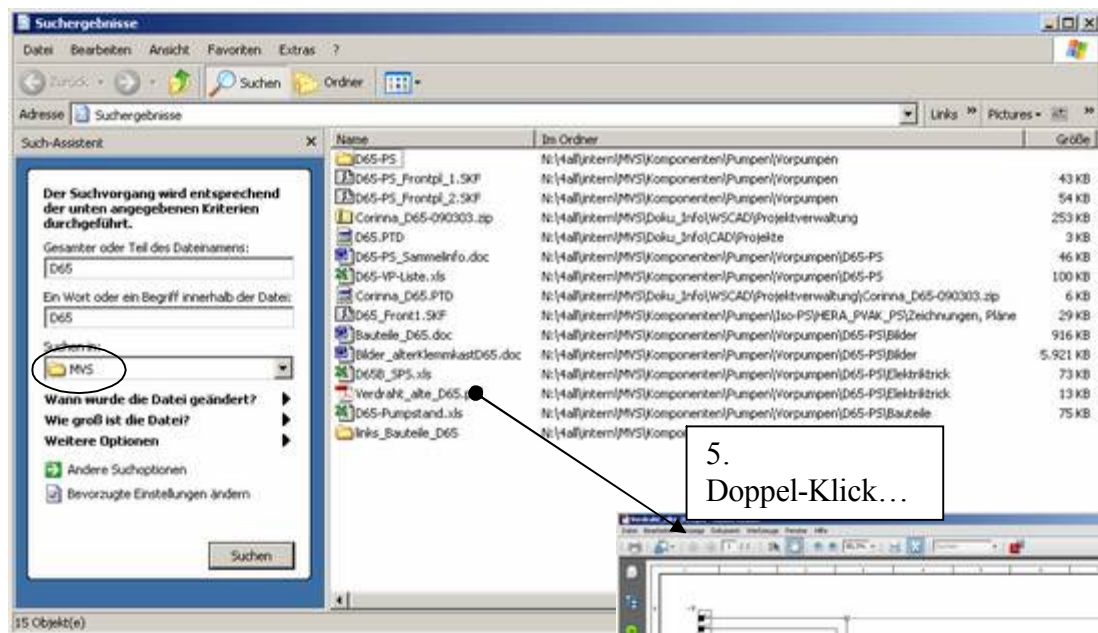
Suchergebnisse

Datei Bearbeiten Ansicht Favoriten Extras ?

Zurück Suchen Ordner

Adresse Suchergebnisse

Links Pictures

Such-Assistent

Der Suchvorgang wird entsprechend der unten angegebenen Kriterien durchgeführt.

Gesamter oder Teil des Dateinamens:

D65

Ein Wort oder ein Begriff innerhalb der Datei:

D65

Suchen in:

MVS

Wann wurde die Datei geändert?

Wie groß ist die Datei?

Weitere Optionen

Andere Suchoptionen

Bevorzugte Einstellungen ändern

Suchen

| Name | Im Ordner | Größe |
|---|---|---|
| D65-PS | N:\4all\intern\MVS\Komponenten\Pumpen\Vorpumpen | |
| D65-PS_Frontpl_1.SKF | N:\4all\intern\MVS\Komponenten\Pumpen\Vorpumpen | 43 KB |
| D65-PS_Frontpl_2.SKF | N:\4all\intern\MVS\Komponenten\Pumpen\Vorpumpen | 54 KB |
| Corinna_D65-090303.zip | N:\4all\intern\MVS\Doku_Info\WSCAD\Projektverwaltung | 253 KB |
| D65.PTD | N:\4all\intern\MVS\Doku_Info\CAD\Projekte | 3 KB |
| D65-PS_Sammelinfo.doc | N:\4all\intern\MVS\Komponenten\Pumpen\Vorpumpen\D65-PS | 46 KB |
| D65-VP-Liste.xls | N:\4all\intern\MVS\Komponenten\Pumpen\Vorpumpen\D65-PS | 100 KB |
| Corinna_D65.PTD | N:\4all\intern\MVS\Doku_Info\WSCAD\Projektverwaltung\Corinna_D65-090303.zip | 6 KB |
| D65_Front1.SKF | N:\4all\intern\MVS\Komponenten\Pumpen\Iso-PS\HERA_PVAK_PS\Zeichnungen, Pläne | 29 KB |
| Bauteile_D65.doc | N:\4all\intern\MVS\Komponenten\Pumpen\Vorpumpen\D65-PS\Bilder | 916 KB |
| Bilder_alterKlemmkastD65.doc | N:\4all\intern\MVS\Komponenten\Pumpen\Vorpumpen\D65-PS\Bilder | 5.921 KB |
| D65B_SPS.xls | N:\4all\intern\MVS\Komponenten\Pumpen\Vorpumpen\D65-PS\Elektriktrick | 73 KB |
| Verdraht_alte_D65.p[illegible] | N:\4all\intern\MVS\Komponenten\Pumpen\Vorpumpen\D65-PS\Elektriktrick | 13 KB |
| D65-Pumpstand.xls | N:\4all\intern\MVS\Komponenten\Pumpen\Vorpumpen\D65-PS\Bauteile | 75 KB |
| links_Bauteile_D65 | N:\4all\intern\MVS\Kompon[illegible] | |

5.
Doppel-Klick…

15 Objekt(e)